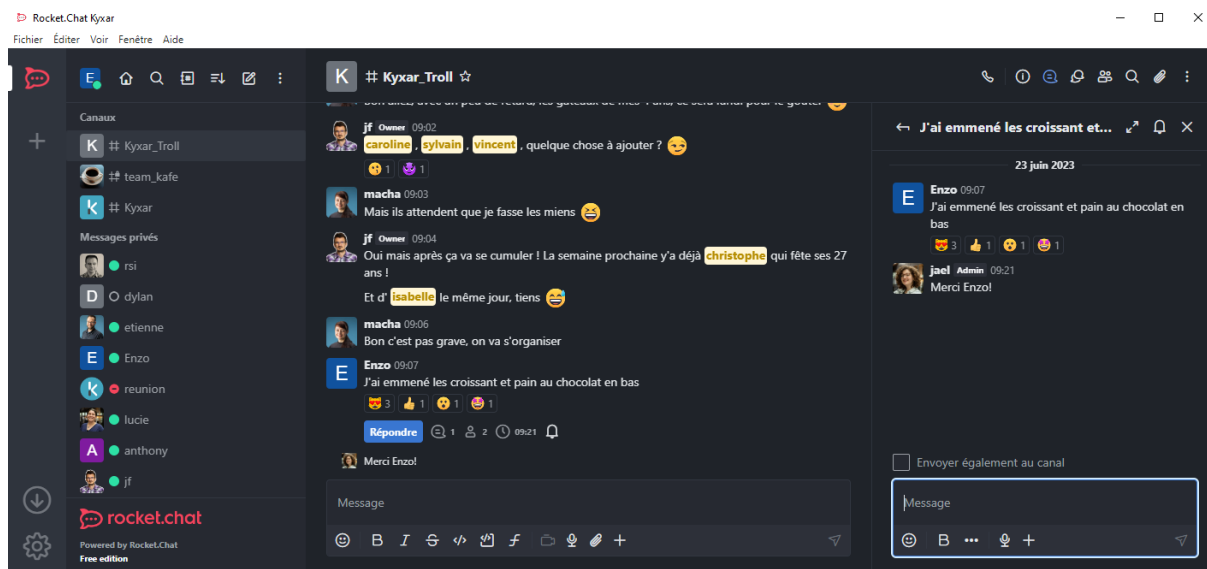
Rocket.Chat Kyxar
Fichier Éditer Voir Fenêtre Aide

E

Canaux
K # Kyxar_Troll
# team_kafe
# Kyxar
Messages privés
rsi
D dylan
etienne
E Enzo
reunion
lucie
A anthony
jf

rocket.chat
Powered by Rocket.Chat
Free edition

K # Kyxar_Troll

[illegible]

jf Owner 09:02
caroline , sylvain , vincent , quelque chose à ajouter ?
1 1

macha 09:03
Mais ils attendent que je fasse les miens

jf Owner 09:04
Oui mais après ça va se cumuler ! La semaine prochaine y'a déjà christophe qui fête ses 27 ans !

Et d' isabelle le même jour, tiens

macha 09:06
Bon c'est pas grave, on va s'organiser

E Enzo 09:07
J'ai emmené les croissant et pain au chocolat en bas
3 1 1 1
Répondre 1 2 09:21

Merci Enzo!

Message

J'ai emmené les croissant et...

23 juin 2023

E Enzo 09:07
J'ai emmené les croissant et pain au chocolat en bas
3 1 1 1

jael Admin 09:21
Merci Enzo!

Envoyer également au canal

Message